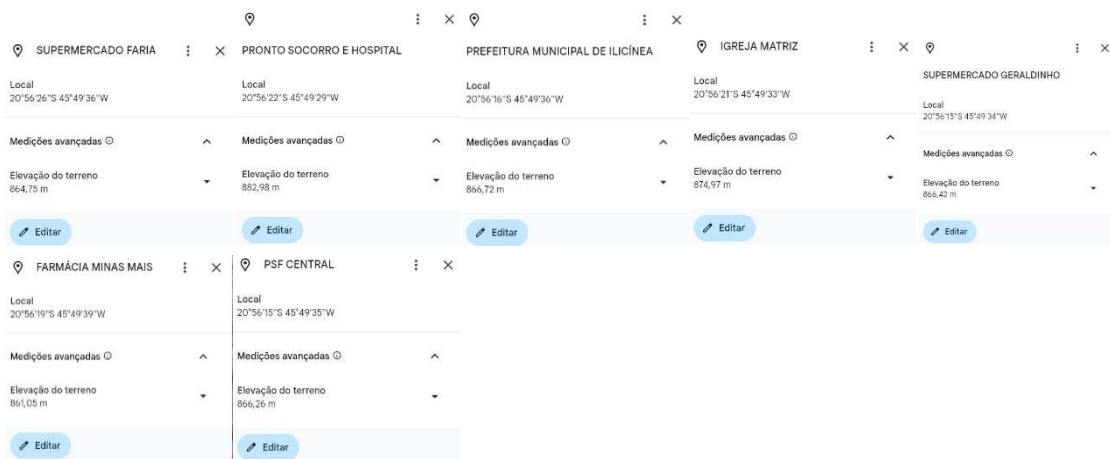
SUPERMERCADO FARIA

Local
20°56'26"S 45°49'36"W

Medições avançadas

Elevação do terreno
864,75 m

Editar

PRONTO SOCORRO E HOSPITAL

Local
20°56'22"S 45°49'29"W

Medições avançadas

Elevação do terreno
882,98 m

Editar

PREFEITURA MUNICIPAL DE ILICÍNEA

Local
20°56'16"S 45°49'36"W

Medições avançadas

Elevação do terreno
866,72 m

Editar

IGREJA MATRIZ

Local
20°56'21"S 45°49'33"W

Medições avançadas

Elevação do terreno
874,97 m

Editar

SUPERMERCADO GERALDINHO

Local
20°56'15"S 45°49'34"W

Medições avançadas

Elevação do terreno
866,42 m

Editar

FARMÁCIA MINAS MAIS

Local
20°56'19"S 45°49'39"W

Medições avançadas

Elevação do terreno
861,05 m

Editar

PSF CENTRAL

Local
20°56'15"S 45°49'35"W

Medições avançadas

Elevação do terreno
866,26 m

Editar